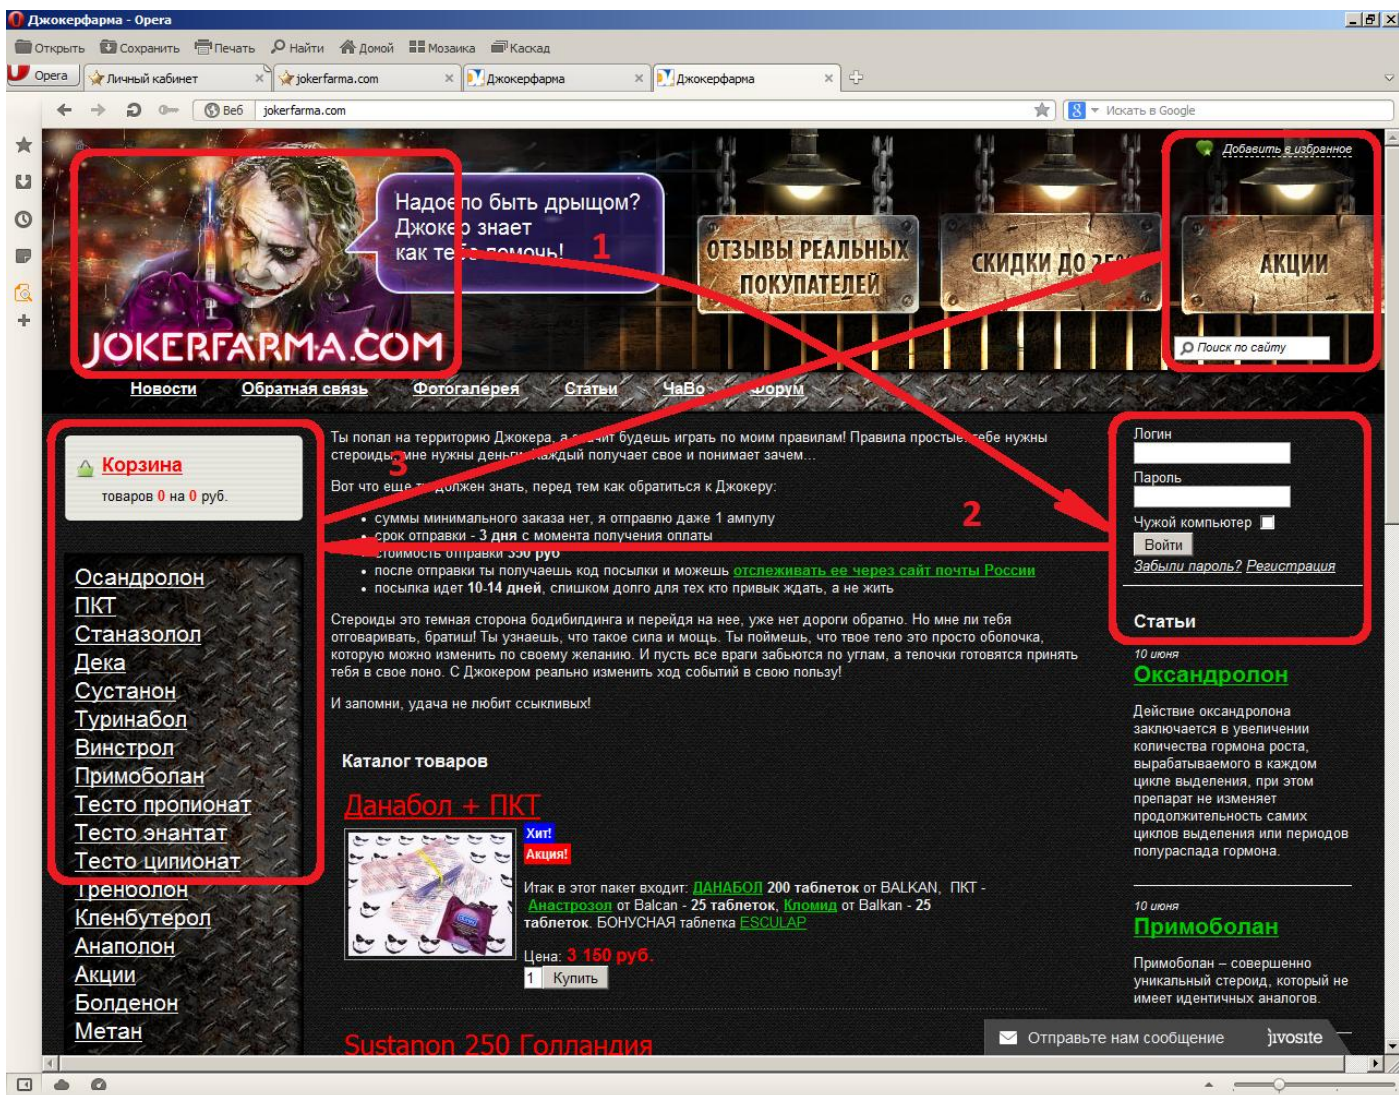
Джокерфарма - Opera

Открыть Сохранить Печать Найти Домой Мозаика Каскад

Opera | Личный кабинет | jokerfarma.com | Джокерфарма | Джокерфарма

Веб jokerfarma.com

Искать в Google

Надоело быть дрыщом? Джокер знает как тебе помочь!

1

JOKERFARMA.COM

ОТЗЫВЫ РЕАЛЬНЫХ ПОКУПАТЕЛЕЙ

СКИДКИ ДО 25%

АКЦИИ

Добавить в избранное

Поиск по сайту

Новости Обратная связь Фотогалерея Статьи ЧаВо Форум

Корзина
товаров 0 на 0 руб.

3

Ты попал на территорию Джокера, а значит будешь играть по моим правилам! Правила простые, тебе нужны стероиды, мне нужны деньги, каждый получает свое и понимает зачем...

Вот что еще ты должен знать, перед тем как обратиться к Джокеру:

• суммы минимального заказа нет, я отправлю даже 1 ампулу
• срок отправки - 3 дня с момента получения оплаты
• стоимость отправки 350 руб
• после отправки ты получаешь код посылки и можешь отслеживать ее через сайт почты России
• посылка идет 10-14 дней, слишком долго для тех кто привык ждать, а не жить

Стероиды это темная сторона бодибилдинга и перейдя на нее, уже нет дороги обратно. Но мне ли тебя отговаривать, братиш! Ты узнаешь, что такое сила и мощь. Ты поймешь, что твое тело это просто оболочка, которую можно изменить по своему желанию. И пусть все враги забьются по углам, а телочки готовятся принять тебя в свое лоно. С Джокером реально изменить ход событий в свою пользу!

И запомни, удача не любит ссыкливых!

2

Логин
Пароль
Чужой компьютер
Войти
Забыли пароль? Регистрация

Статьи

10 июня
Оксандролон
Действие оксандролона заключается в увеличении количества гормона роста, вырабатываемого в каждом цикле выделения, при этом препарат не изменяет продолжительность самих циклов выделения или периодов полураспада гормона.

10 июня
Примоболан
Примоболан – совершенно уникальный стероид, который не имеет идентичных аналогов.

Осандролон
ПКТ
Станазолол
Дека
Сустанон
Туринабол
Винстрол
Примоболан
Тесто пропионат
Тесто энантат
Тесто ципионат
Тренболон
Кленбутерол
Анаполон
Акции
Болденон
Метан

Каталог товаров

Данабол + ПКТ

Хит!
Акция!

Итак в этот пакет входит: ДАНАБОЛ 200 таблеток от BALKAN, ПКТ - Анастрозол от Balcan - 25 таблеток, Кломид от Balkan - 25 таблеток. БОНУСНАЯ таблетка ESCULAP

Цена: 3 150 руб.
1 Купить

Sustanon 250 Голландия

Отправьте нам сообщение jivosite